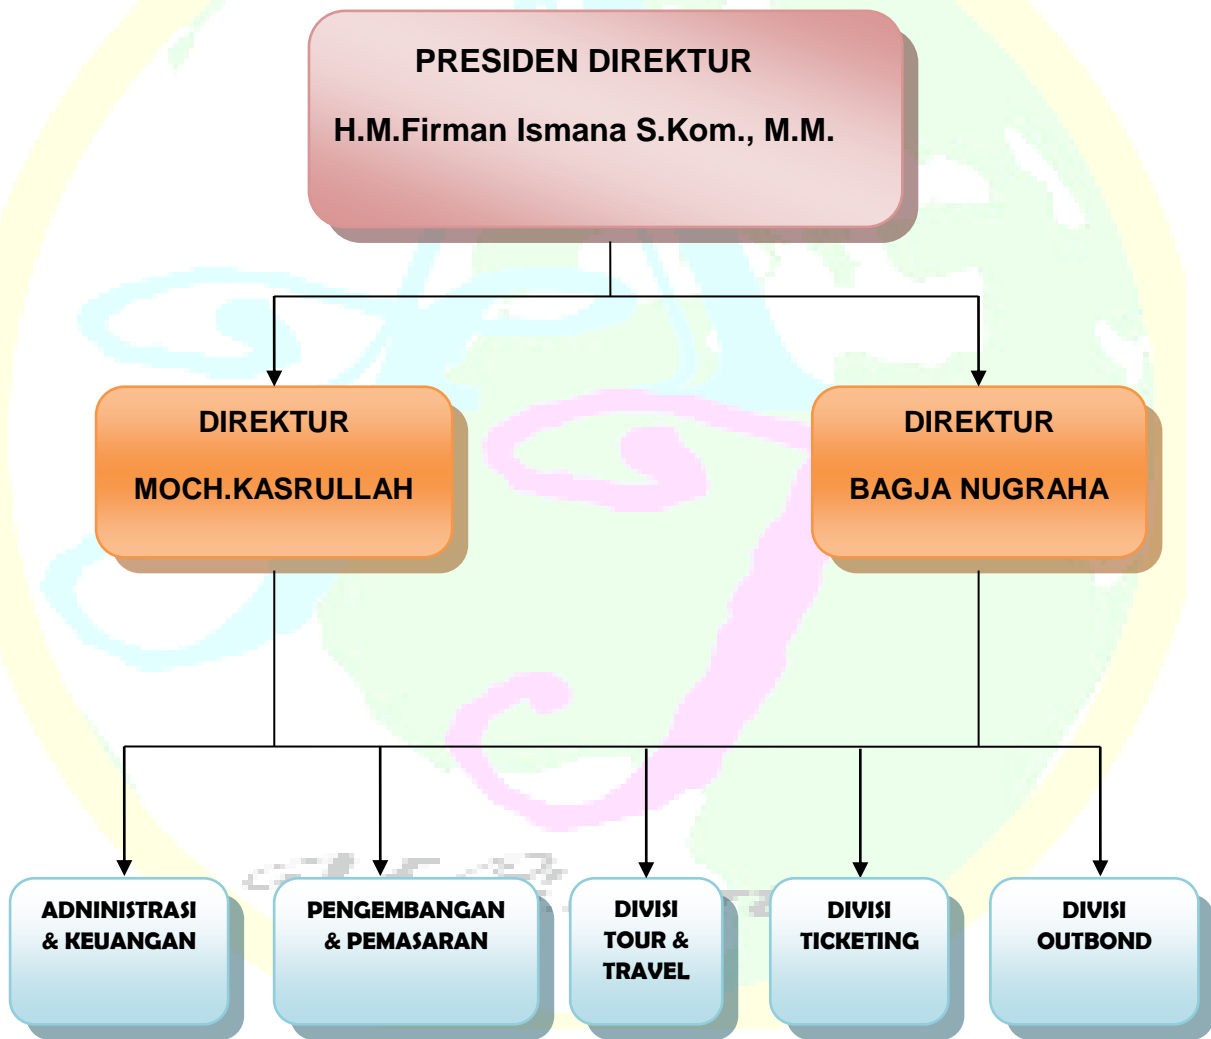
PRESIDEN DIREKTUR

H.M.Firman Ismana S.Kom., M.M.

DIREKTUR

MOCH.KASRULLAH

DIREKTUR

BAGJA NUGRAHA

ADNINISTRASI & KEUANGAN

PENGEMBANGAN & PEMASARAN

DIVISI TOUR & TRAVEL

DIVISI TICKETING

DIVISI OUTBOND